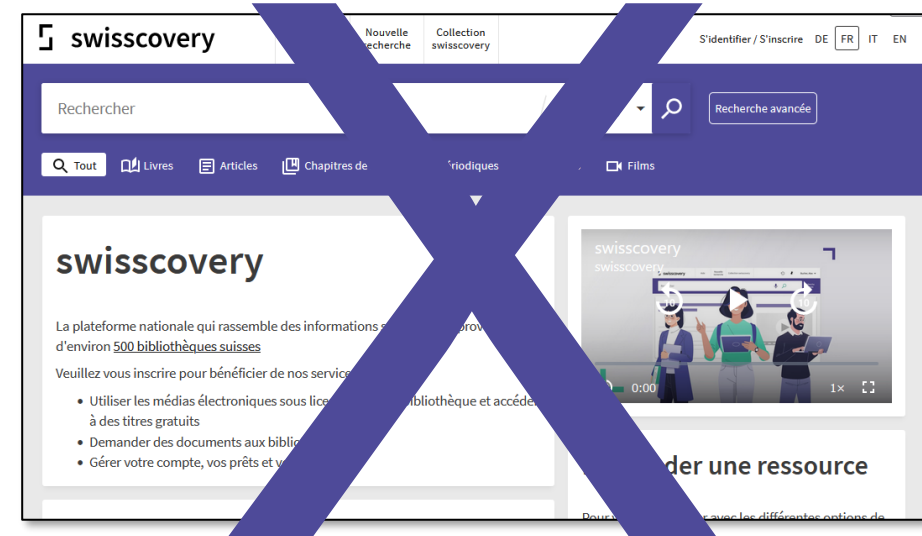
swisscovery

Nouvelle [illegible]echerche

Collection swisscovery

S'identifier / S'inscrire DE FR IT EN

Rechercher

Recherche avancée

Tout Livres Articles Chapitres de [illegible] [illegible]riodiques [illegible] Films

swisscovery

La plateforme nationale qui rassemble des informations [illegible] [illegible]prov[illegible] d'environ 500 bibliothèques suisses

Veuillez vous inscrire pour bénéficier de nos service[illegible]

- Utiliser les médias électroniques sous lic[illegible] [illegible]bibliothèque et accéde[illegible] à des titres gratuits
- Demander des documents aux biblio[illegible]
- Gérer votre compte, vos prêts et v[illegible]

swisscovery
swisscovery

0:00

1×

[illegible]der une ressource

Pour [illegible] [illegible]r avec les différentes options de